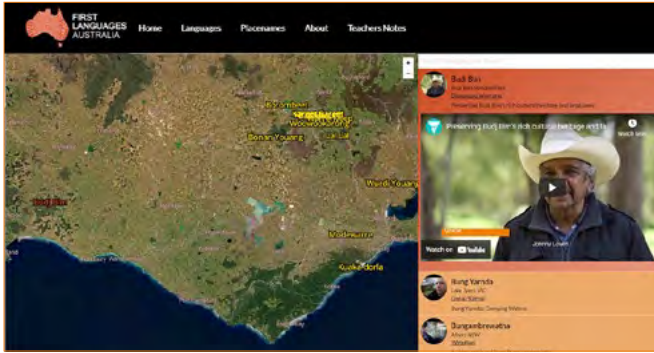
FIRST LANGUAGES AUSTRALIA

Home Languages Placenames About Teachers Notes

+
-

Boonwurrung
Wadawurrung
Yorta Yorta
Djab Wurrung
Wurundjeri
Wadi Wadi
Boonwurrung
Dja Dja Wurrung
Taungurung
Bunurong
Gunai Kurnai
Waywurru
Dhudhuroa
Wamba Wamba
Wergaia
Keerray Woorroong
Gunditjmara
Peek Whurrong
Wathaurong
Latji Latji
Kulin
Wemba Wemba
Jaara
Barapa Barapa
Kurnai
Wotjobaluk
Bidawal
Boonwurrung
Nattungurung
Gulidjan
Girai Wurrung

Budj Bim
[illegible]
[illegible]

Preserving Budj Bim's rich cultural heritage and la...
Watch later
Share
Watch on YouTube

Bung Yarnda
Lake Tyers VIC
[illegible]
Bung Yarnda: Camping Walima

Dungambrewatha
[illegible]
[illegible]